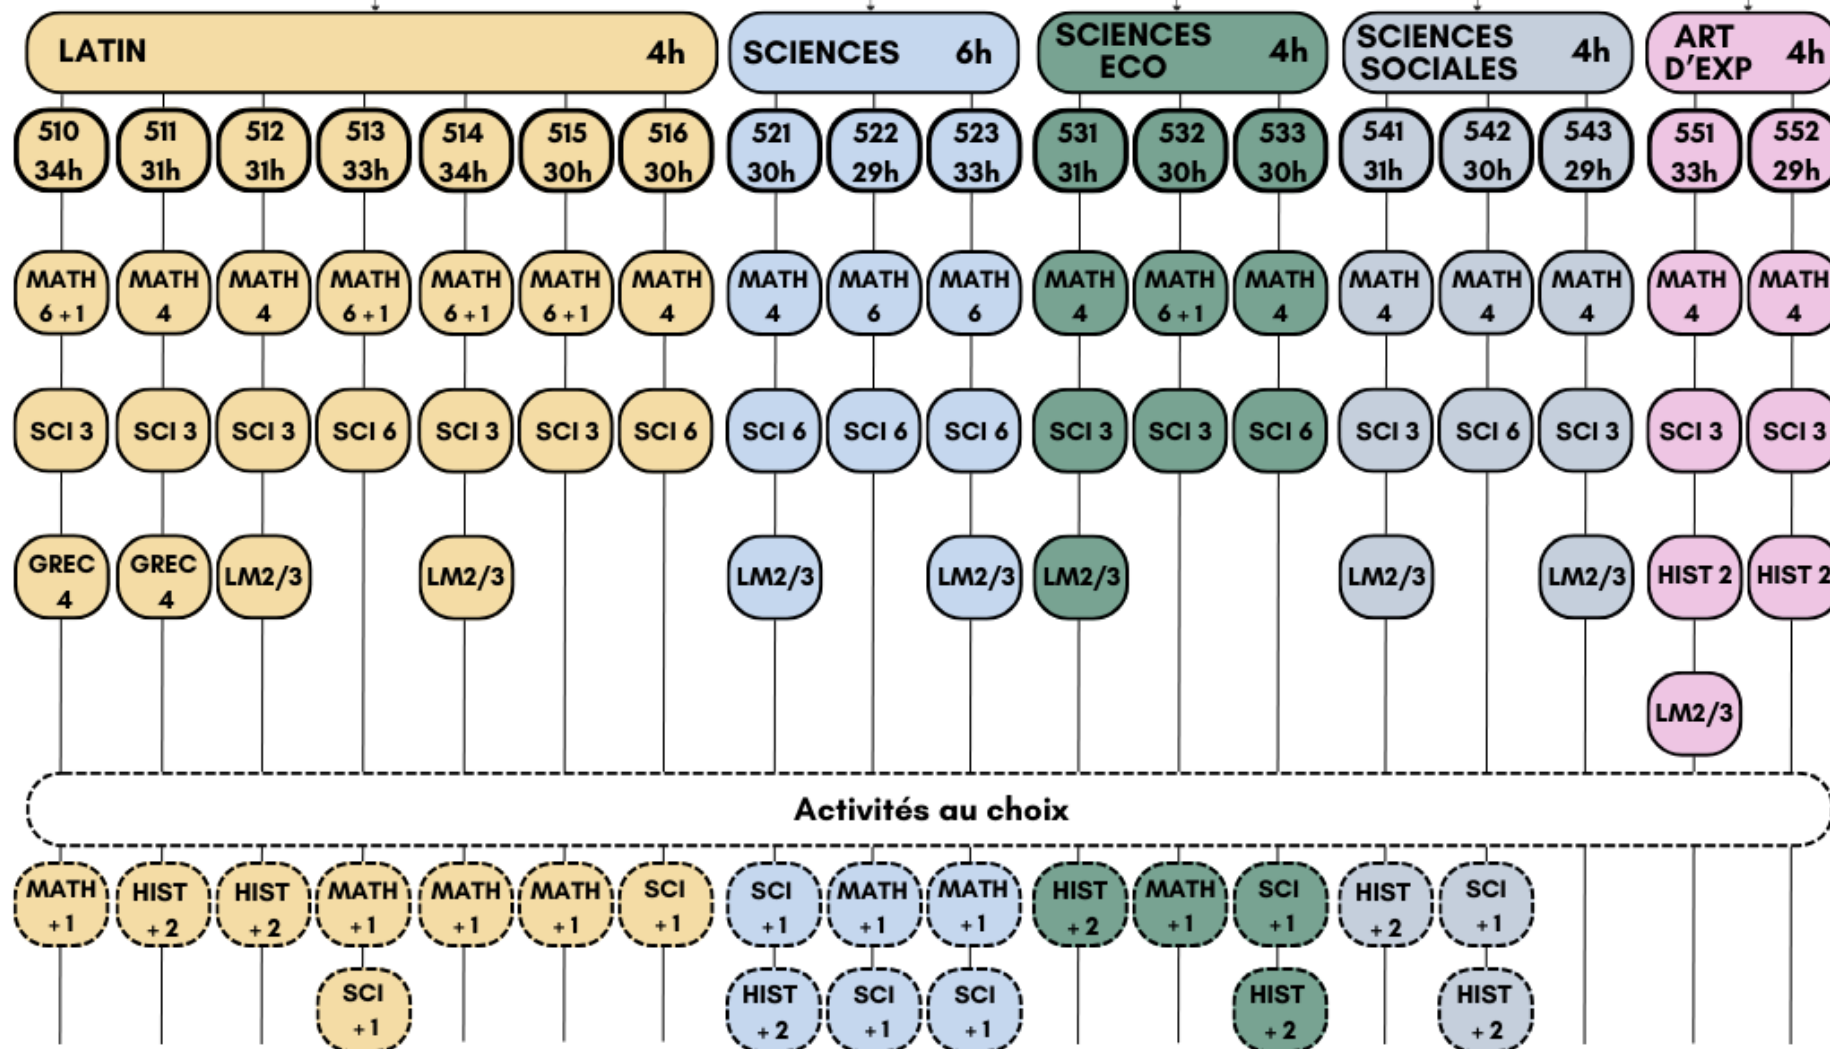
LATIN 4h

SCIENCES 6h

SCIENCES ECO 4h

SCIENCES SOCIALES 4h

ART D'EXP 4h

510 34h
511 31h
512 31h
513 33h
514 34h
515 30h
516 30h
521 30h
522 29h
523 33h
531 31h
532 30h
533 30h
541 31h
542 30h
543 29h
551 33h
552 29h

MATH 6 + 1
MATH 4
MATH 4
MATH 6 + 1
MATH 6 + 1
MATH 6 + 1
MATH 4
MATH 4
MATH 6
MATH 6
MATH 4
MATH 6 + 1
MATH 4
MATH 4
MATH 4
MATH 4
MATH 4
MATH 4

SCI 3
SCI 3
SCI 3
SCI 6
SCI 3
SCI 3
SCI 6
SCI 6
SCI 6
SCI 6
SCI 3
SCI 3
SCI 6
SCI 3
SCI 6
SCI 3
SCI 3
SCI 3

GREC 4
GREC 4
LM2/3
LM2/3
LM2/3
LM2/3
LM2/3
LM2/3
LM2/3
HIST 2
HIST 2

LM2/3

Activités au choix

MATH +1
HIST +2
HIST +2
MATH +1
MATH +1
MATH +1
SCI +1
SCI +1
MATH +1
MATH +1
HIST +2
MATH +1
SCI +1
HIST +2
SCI +1

SCI +1
HIST +2
SCI +1
SCI +1
HIST +2
HIST +2